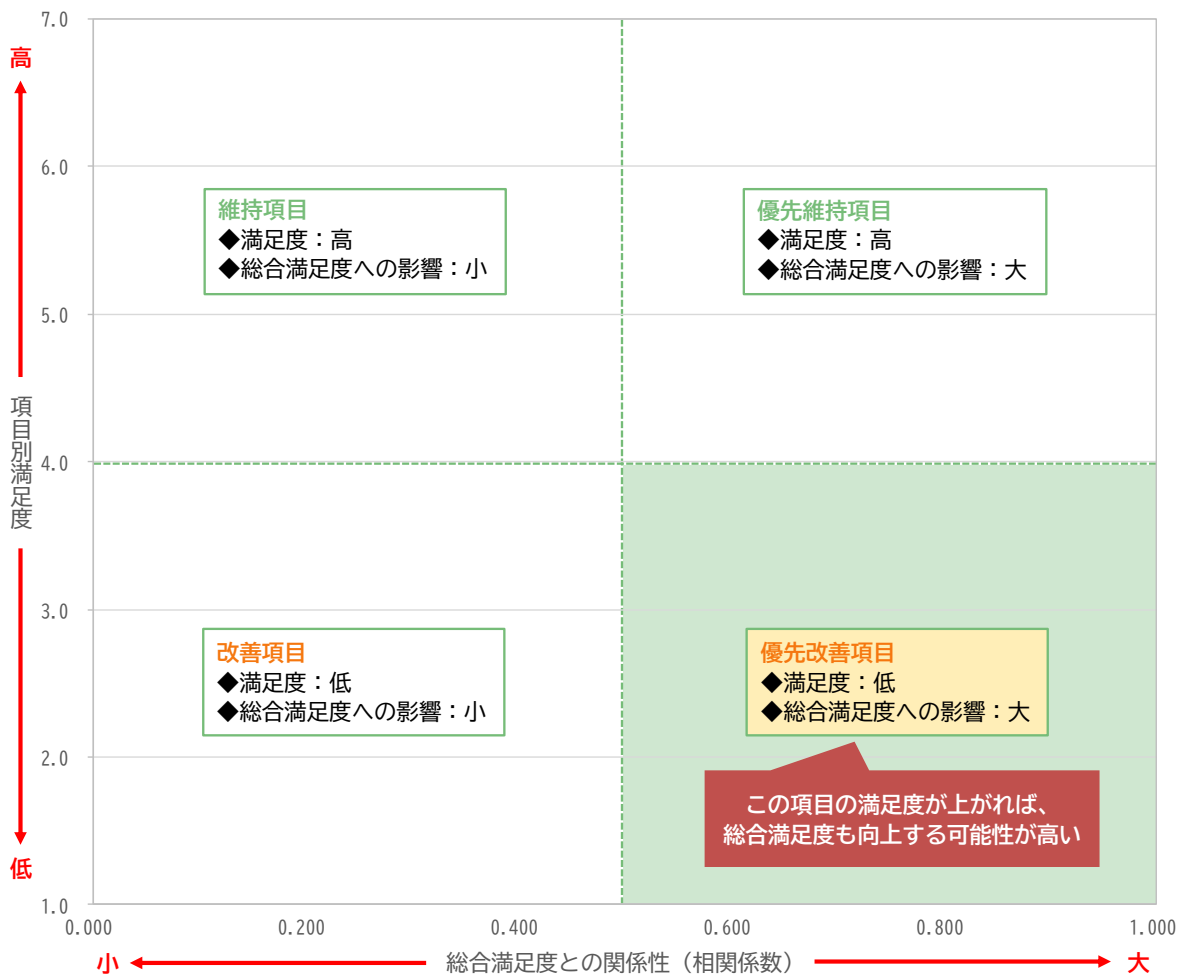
7.0
高
6.0
維持項目
◆満足度：高
◆総合満足度への影響：小
優先維持項目
◆満足度：高
◆総合満足度への影響：大
5.0
項目別満足度
4.0
3.0
改善項目
◆満足度：低
◆総合満足度への影響：小
優先改善項目
◆満足度：低
◆総合満足度への影響：大
2.0
この項目の満足度が上がれば、
総合満足度も向上する可能性が高い
低
1.0
0.000
0.200
0.400
0.600
0.800
1.000
小
総合満足度との関係性（相関係数）
大